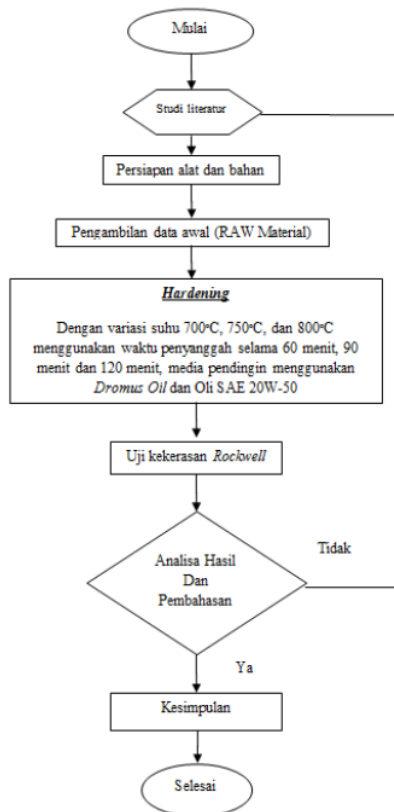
Mulai

Studi literatur

Persiapan alat dan bahan

Pengambilan data awal (RAW Material)

Hardening

Dengan variasi suhu 700°C, 750°C, dan 800°C menggunakan waktu penyanggah selama 60 menit, 90 menit dan 120 menit, media pendingin menggunakan Dromus Oil dan Oli SAE 20W-50

Uji kekerasan Rockwell

Analisa Hasil Dan Pembahasan

Tidak

Ya

Kesimpulan

Selesai